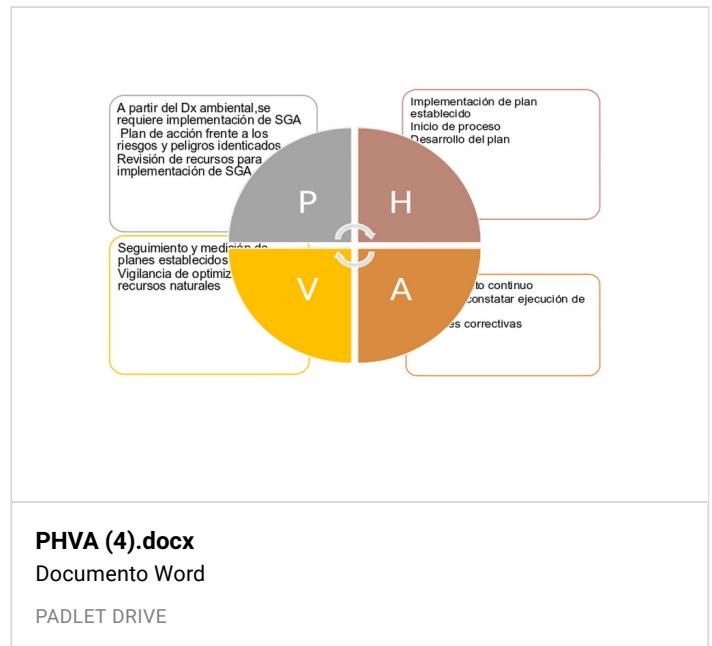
A partir del Dx ambiental,se requiere implementación de SGA
Plan de acción frente a los riesgos y peligros identicados
Revisión de recursos para implementación de SGA

Implementación de plan establecido
Inicio de proceso
Desarrollo del plan

P

H

Seguimiento y medición de planes establecidos
Vigilancia de optimiz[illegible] recursos naturales

V

A

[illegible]to continuo
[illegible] constatar ejecución de
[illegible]es correctivas

PHVA (4).docx
Documento Word
PADLET DRIVE